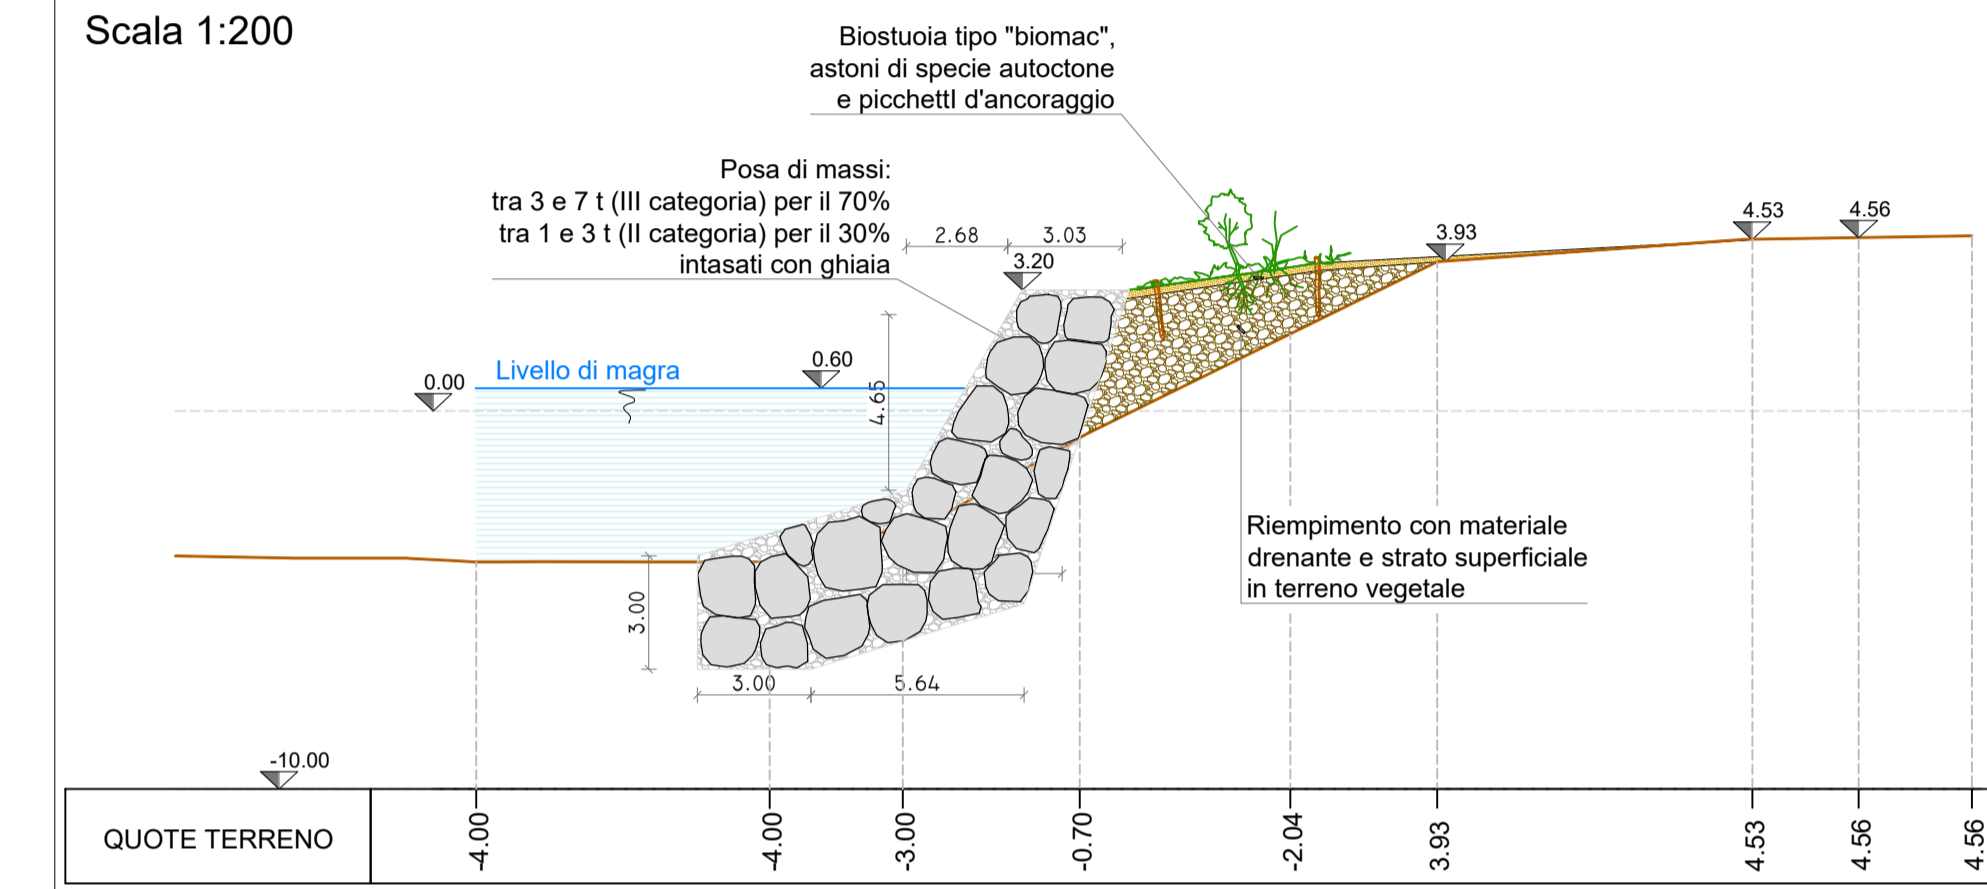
Scala 1:200

Biostuoia tipo "biomac",
astoni di specie autoctone
e picchettI d'ancoraggio

Posa di massi:
tra 3 e 7 t (III categoria) per il 70%
tra 1 e 3 t (II categoria) per il 30%
intasati con ghiaia

2.68
3.03
3.20
3.93
4.53
4.56

Livello di magra
0.00
0.60
4.65

Riempimento con materiale
drenante e strato superficiale
in terreno vegetale

3.00
3.00
5.64

-10.00

| QUOTE TERRENO | -4.00 | -4.00 | -3.00 | -0.70 | -2.04 | 3.93 | 4.53 | 4.56 | 4.56 |